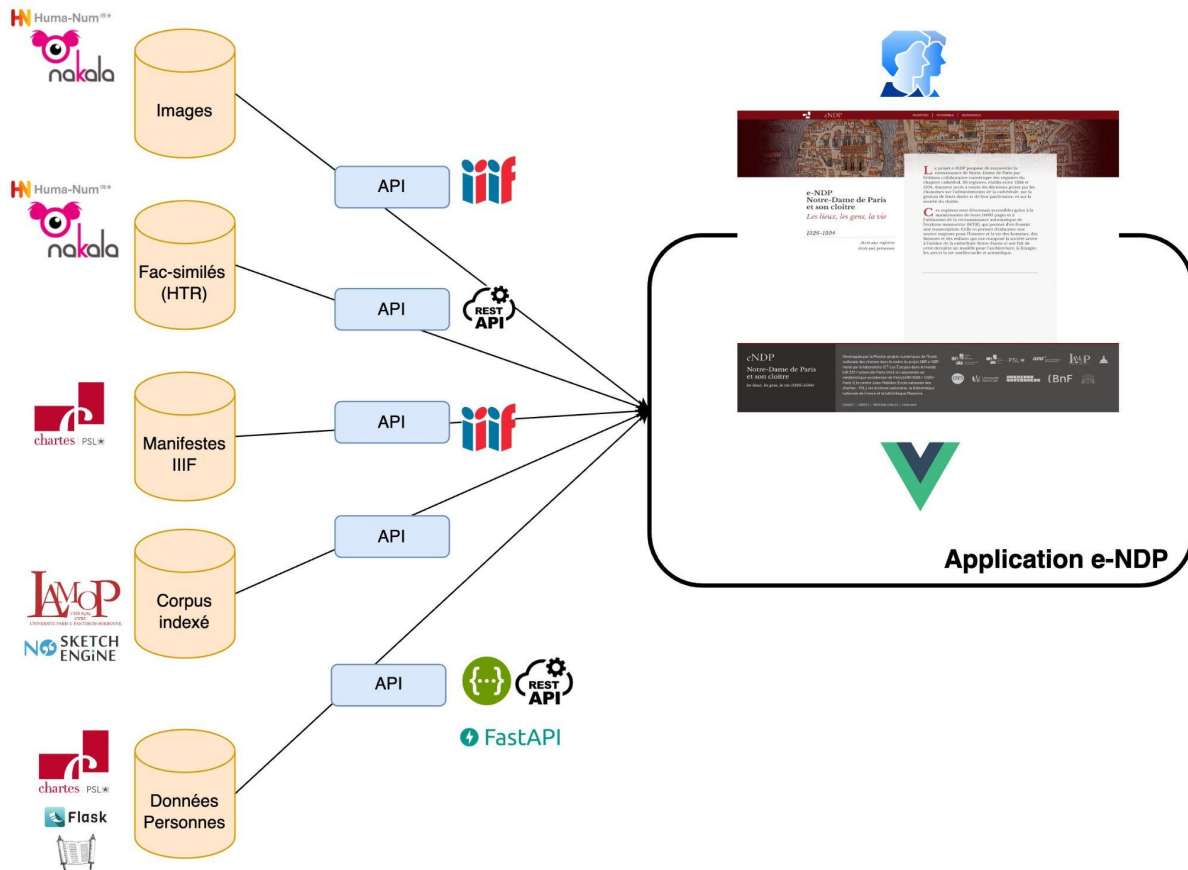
Huma-Num
nakala
Images
API
iiif

Huma-Num
nakala
Fac-similés (HTR)
API
REST API

chartes | PSL
Manifestes IIIF
API
iiif

LAMOP
NO SKETCH ENGINE
Corpus indexé
API

chartes | PSL
Flask
Données Personnes
API
REST API
FastAPI

eNDP
e-NDP
Notre-Dame de Paris et son cloître
Les lieux, les gens, la vie
1326-1504

eNDP
Notre-Dame de Paris et son cloître
PSL
LAMOP
BnF

Application e-NDP